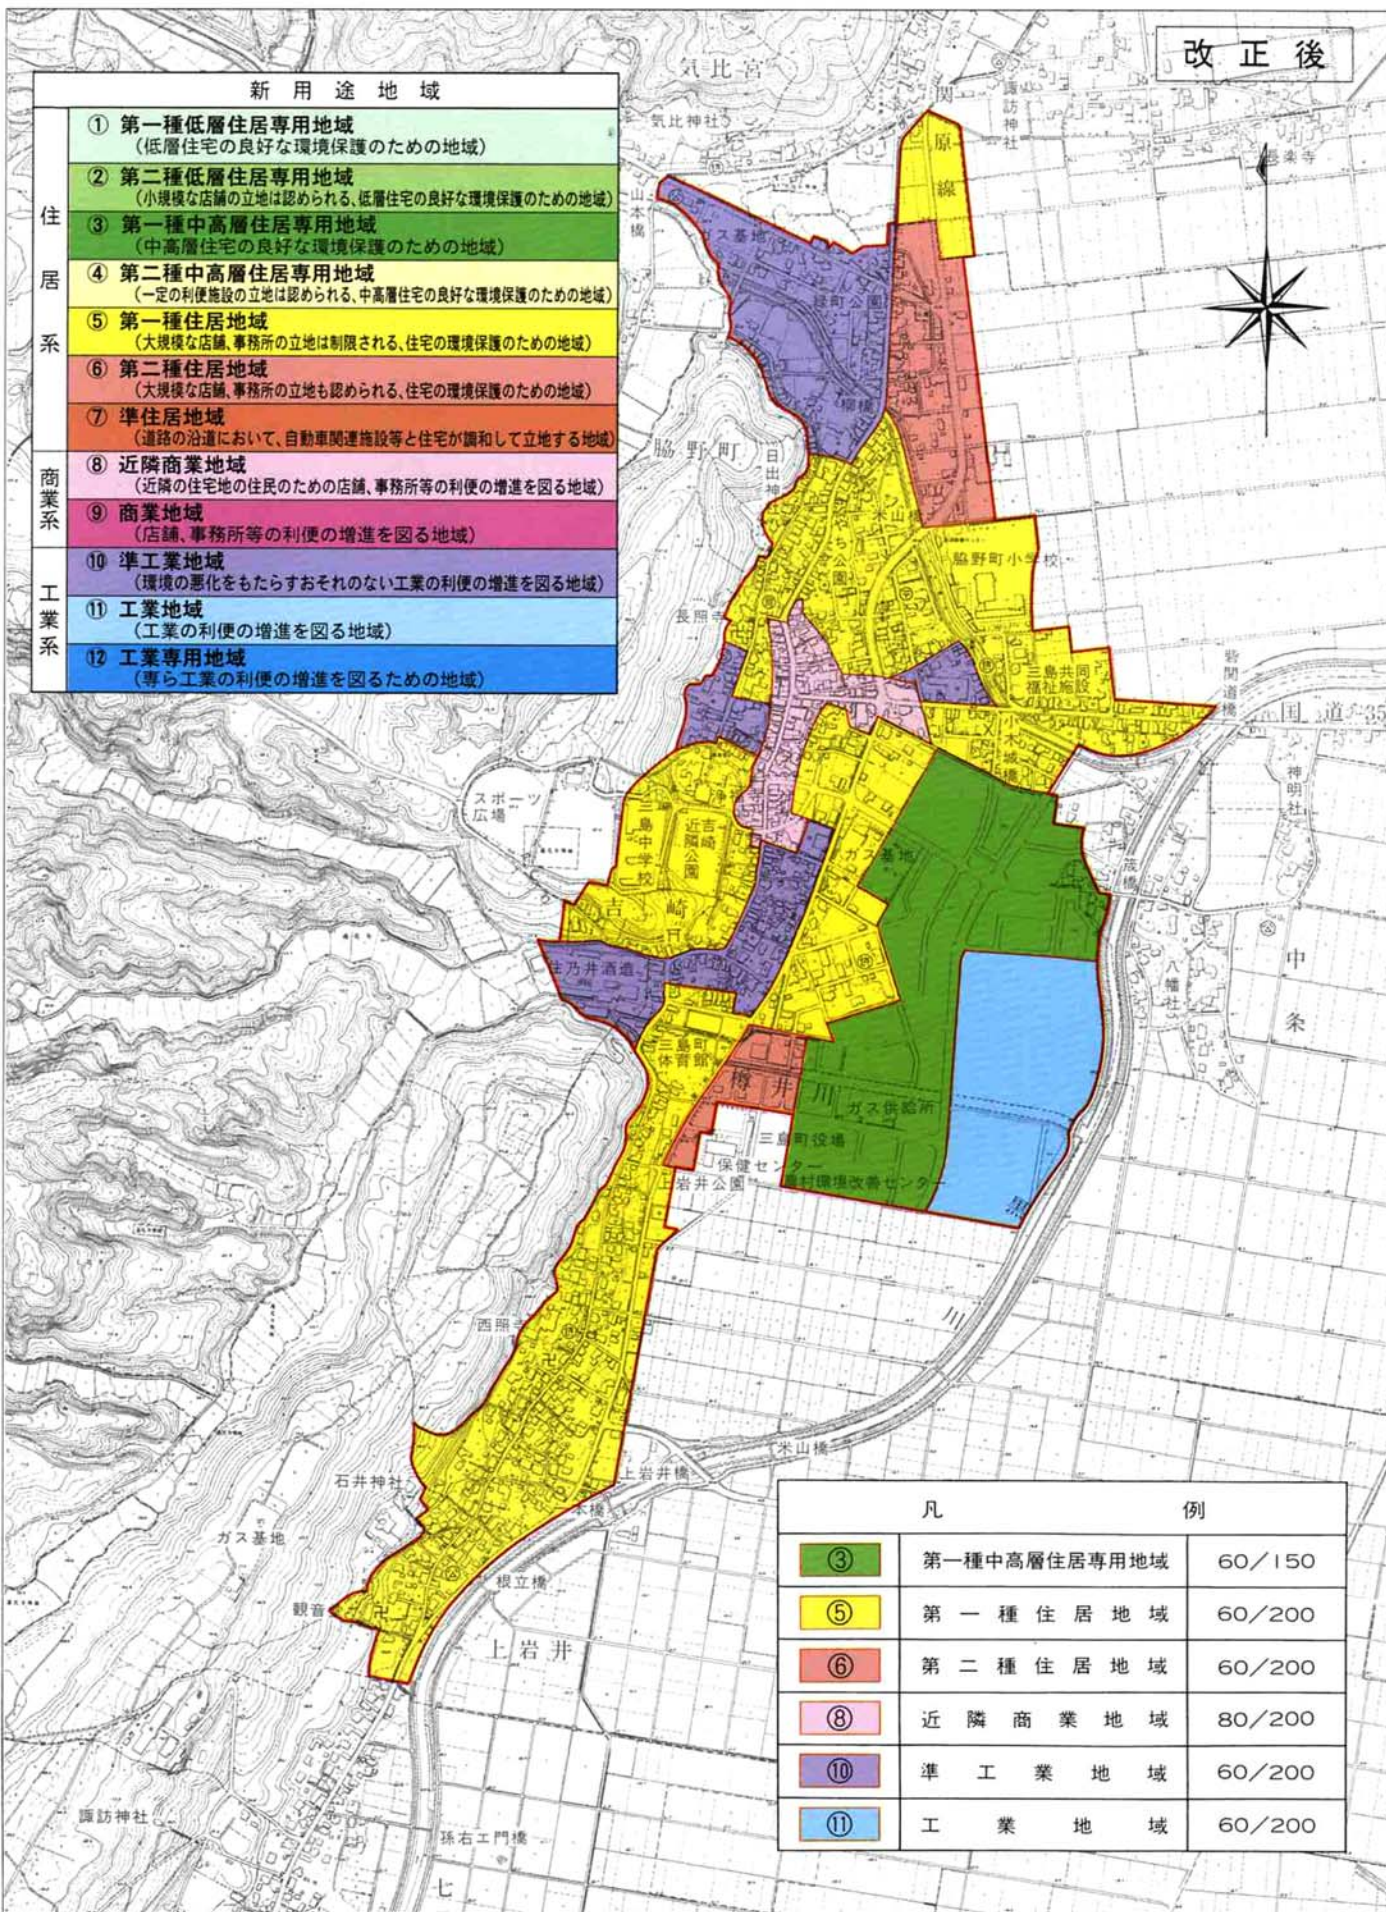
改正後

| | 新用途地域 |
|---|---|
| 住居系 | ① 第一種低層住居専用地域（低層住宅の良好な環境保護のための地域） |
| | ② 第二種低層住居専用地域（小規模な店舗の立地は認められる、低層住宅の良好な環境保護のための地域） |
| | ③ 第一種中高層住居専用地域（中高層住宅の良好な環境保護のための地域） |
| | ④ 第二種中高層住居専用地域（一定の利便施設の立地は認められる、中高層住宅の良好な環境保護のための地域） |
| | ⑤ 第一種住居地域（大規模な店舗、事務所の立地は制限される、住宅の環境保護のための地域） |
| | ⑥ 第二種住居地域（大規模な店舗、事務所の立地も認められる、住宅の環境保護のための地域） |
| | ⑦ 準住居地域（道路の沿道において、自動車関連施設等と住宅が調和して立地する地域） |
| 商業系 | ⑧ 近隣商業地域（近隣の住宅地の住民のための店舗、事務所等の利便の増進を図る地域） |
| | ⑨ 商業地域（店舗、事務所等の利便の増進を図る地域） |
| 工業系 | ⑩ 準工業地域（環境の悪化をもたらすおそれのない工業の利便の増進を図る地域） |
| | ⑪ 工業地域（工業の利便の増進を図る地域） |
| | ⑫ 工業専用地域（専ら工業の利便の増進を図るための地域） |

気比宮
気比神社
諏訪神社
関原線
善楽寺
山本橋
ガス基地
緑町公園
柳橋
脇野町
日出
米山橋
脇野町小学校
長照寺
三島共同福祉施設
小木城橋
岩関道橋
国道352
神明社
スポーツ広場
三島中学校
近吉崎隣公園
ガス基地
吉崎
住乃井酒造
三島町体育館
梅井川
ガス供給所
三島町役場
保健センター
上岩井公園
農村環境改善センター
八幡社
中条
黒川
西照寺
米山橋
上岩井橋
石井神社
ガス基地
本橋
根立橋
観音
上岩井
諏訪神社
孫右エ門橋
七

| 凡 | 例 | |
|---|---|---|
| ③ | 第一種中高層住居専用地域 | 60／150 |
| ⑤ | 第一種住居地域 | 60／200 |
| ⑥ | 第二種住居地域 | 60／200 |
| ⑧ | 近隣商業地域 | 80／200 |
| ⑩ | 準工業地域 | 60／200 |
| ⑪ | 工業地域 | 60／200 |